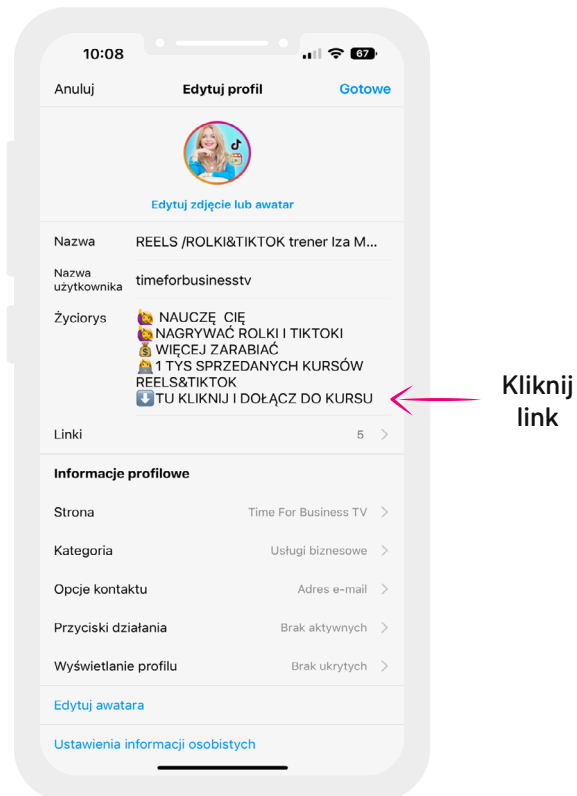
10:08 67

Anuluj Edytuj profil Gotowe

Edytuj zdjęcie lub awatar

Nazwa REELS /ROLKI&TIKTOK trener Iza M...

Nazwa użytkownika timeforbusinesstv

Życiorys 🙋 NAUCZĘ CIĘ
🙋NAGRYWAĆ ROLKI I TIKTOKI
💰 WIĘCEJ ZARABIAĆ
👩‍💻1 TYS SPRZEDANYCH KURSÓW REELS&TIKTOK
⬇️TU KLIKNIJ I DOŁĄCZ DO KURSU

Kliknij link

Linki 5

Informacje profilowe

Strona Time For Business TV

Kategoria Usługi biznesowe

Opcje kontaktu Adres e-mail

Przyciski działania Brak aktywnych

Wyświetlanie profilu Brak ukrytych

Edytuj awatara

Ustawienia informacji osobistych